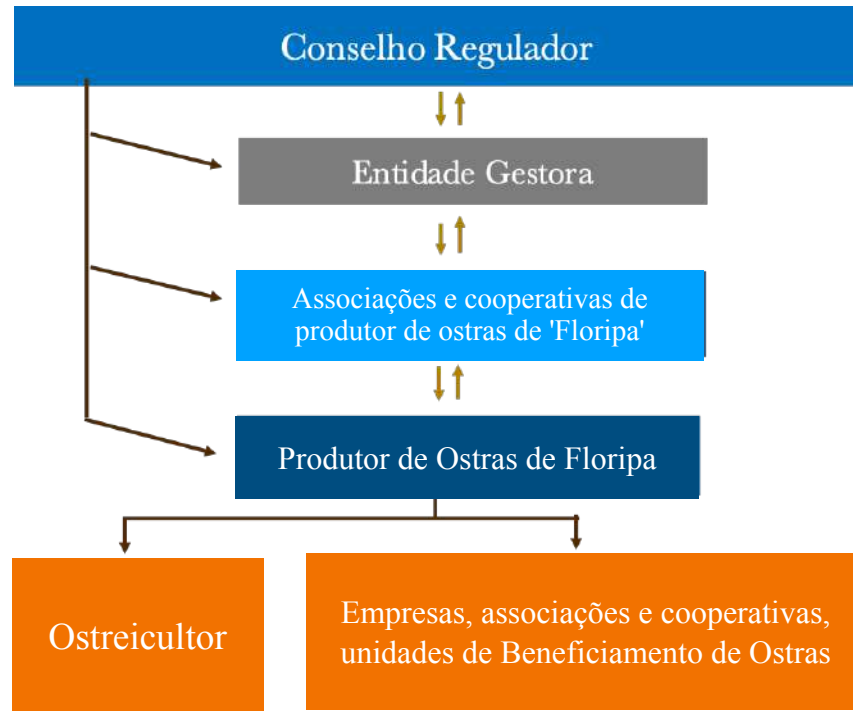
Conselho Regulador

Entidade Gestora

Associações e cooperativas de produtor de ostras de 'Floripa'

Produtor de Ostras de Floripa

Ostreicultor

Empresas, associações e cooperativas, unidades de Beneficiamento de Ostras